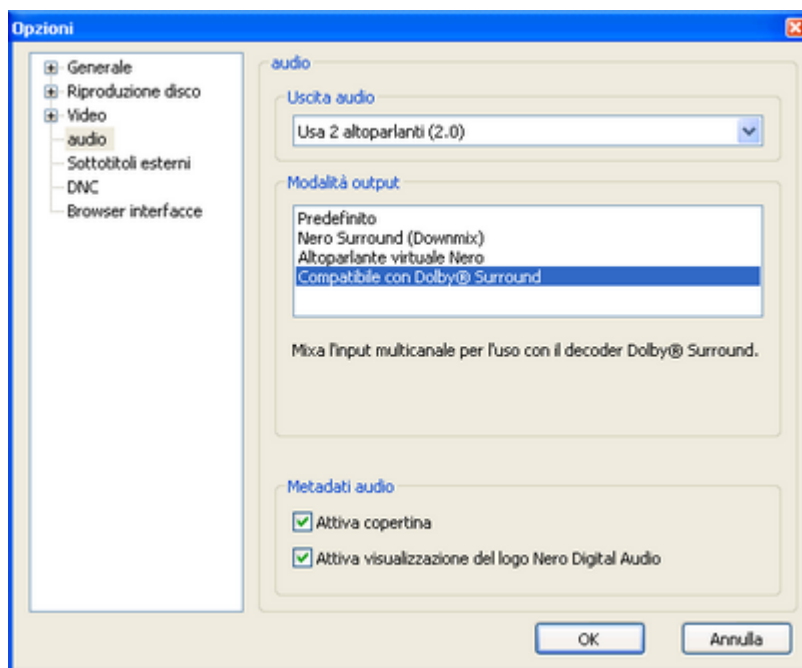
Opzioni

Generale
Riproduzione disco
Video
audio
Sottotitoli esterni
DNC
Browser interfacce

audio

Uscita audio
Usa 2 altoparlanti (2.0)

Modalità output
Predefinito
Nero Surround (Downmix)
Altoparlante virtuale Nero
Compatibile con Dolby® Surround

Mixa l'input multicanale per l'uso con il decoder Dolby® Surround.

Metadati audio
Attiva copertina
Attiva visualizzazione del logo Nero Digital Audio

OK
Annulla